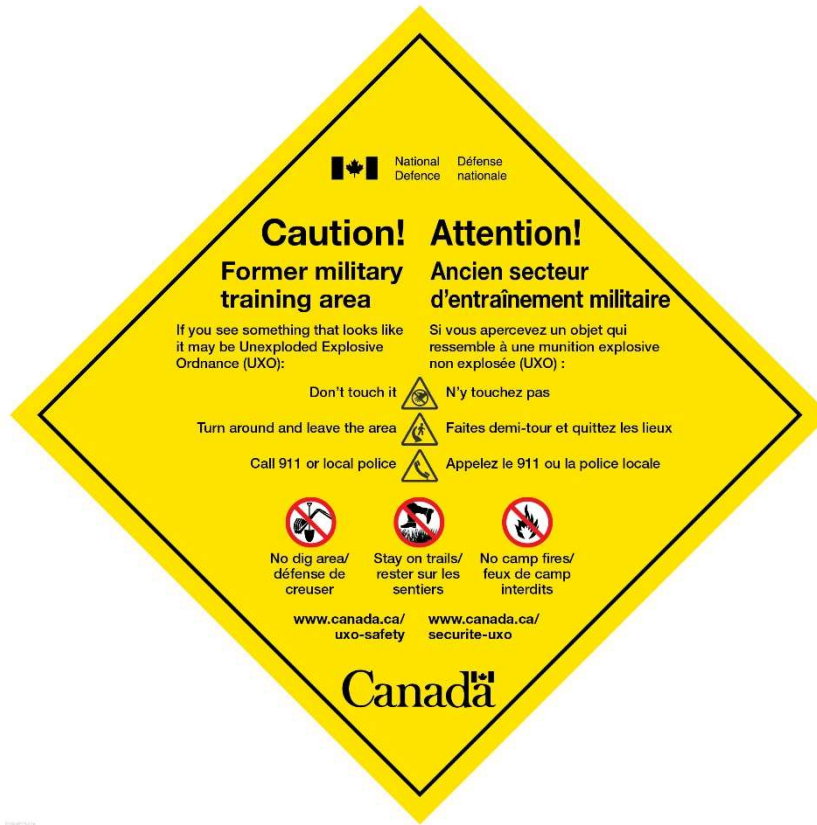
National Défense
Defence nationale

Caution!

Former military training area

If you see something that looks like it may be Unexploded Explosive Ordnance (UXO):

Attention!

Ancien secteur d'entraînement militaire

Si vous apercevez un objet qui ressemble à une munition explosive non explosée (UXO) :

Don't touch it N'y touchez pas

Turn around and leave the area Faites demi-tour et quittez les lieux

Call 911 or local police Appelez le 911 ou la police locale

No dig area/ défense de creuser

Stay on trails/ rester sur les sentiers

No camp fires/ feux de camp interdits

www.canada.ca/ uxo-safety

www.canada.ca/ securite-uxo

Canadä